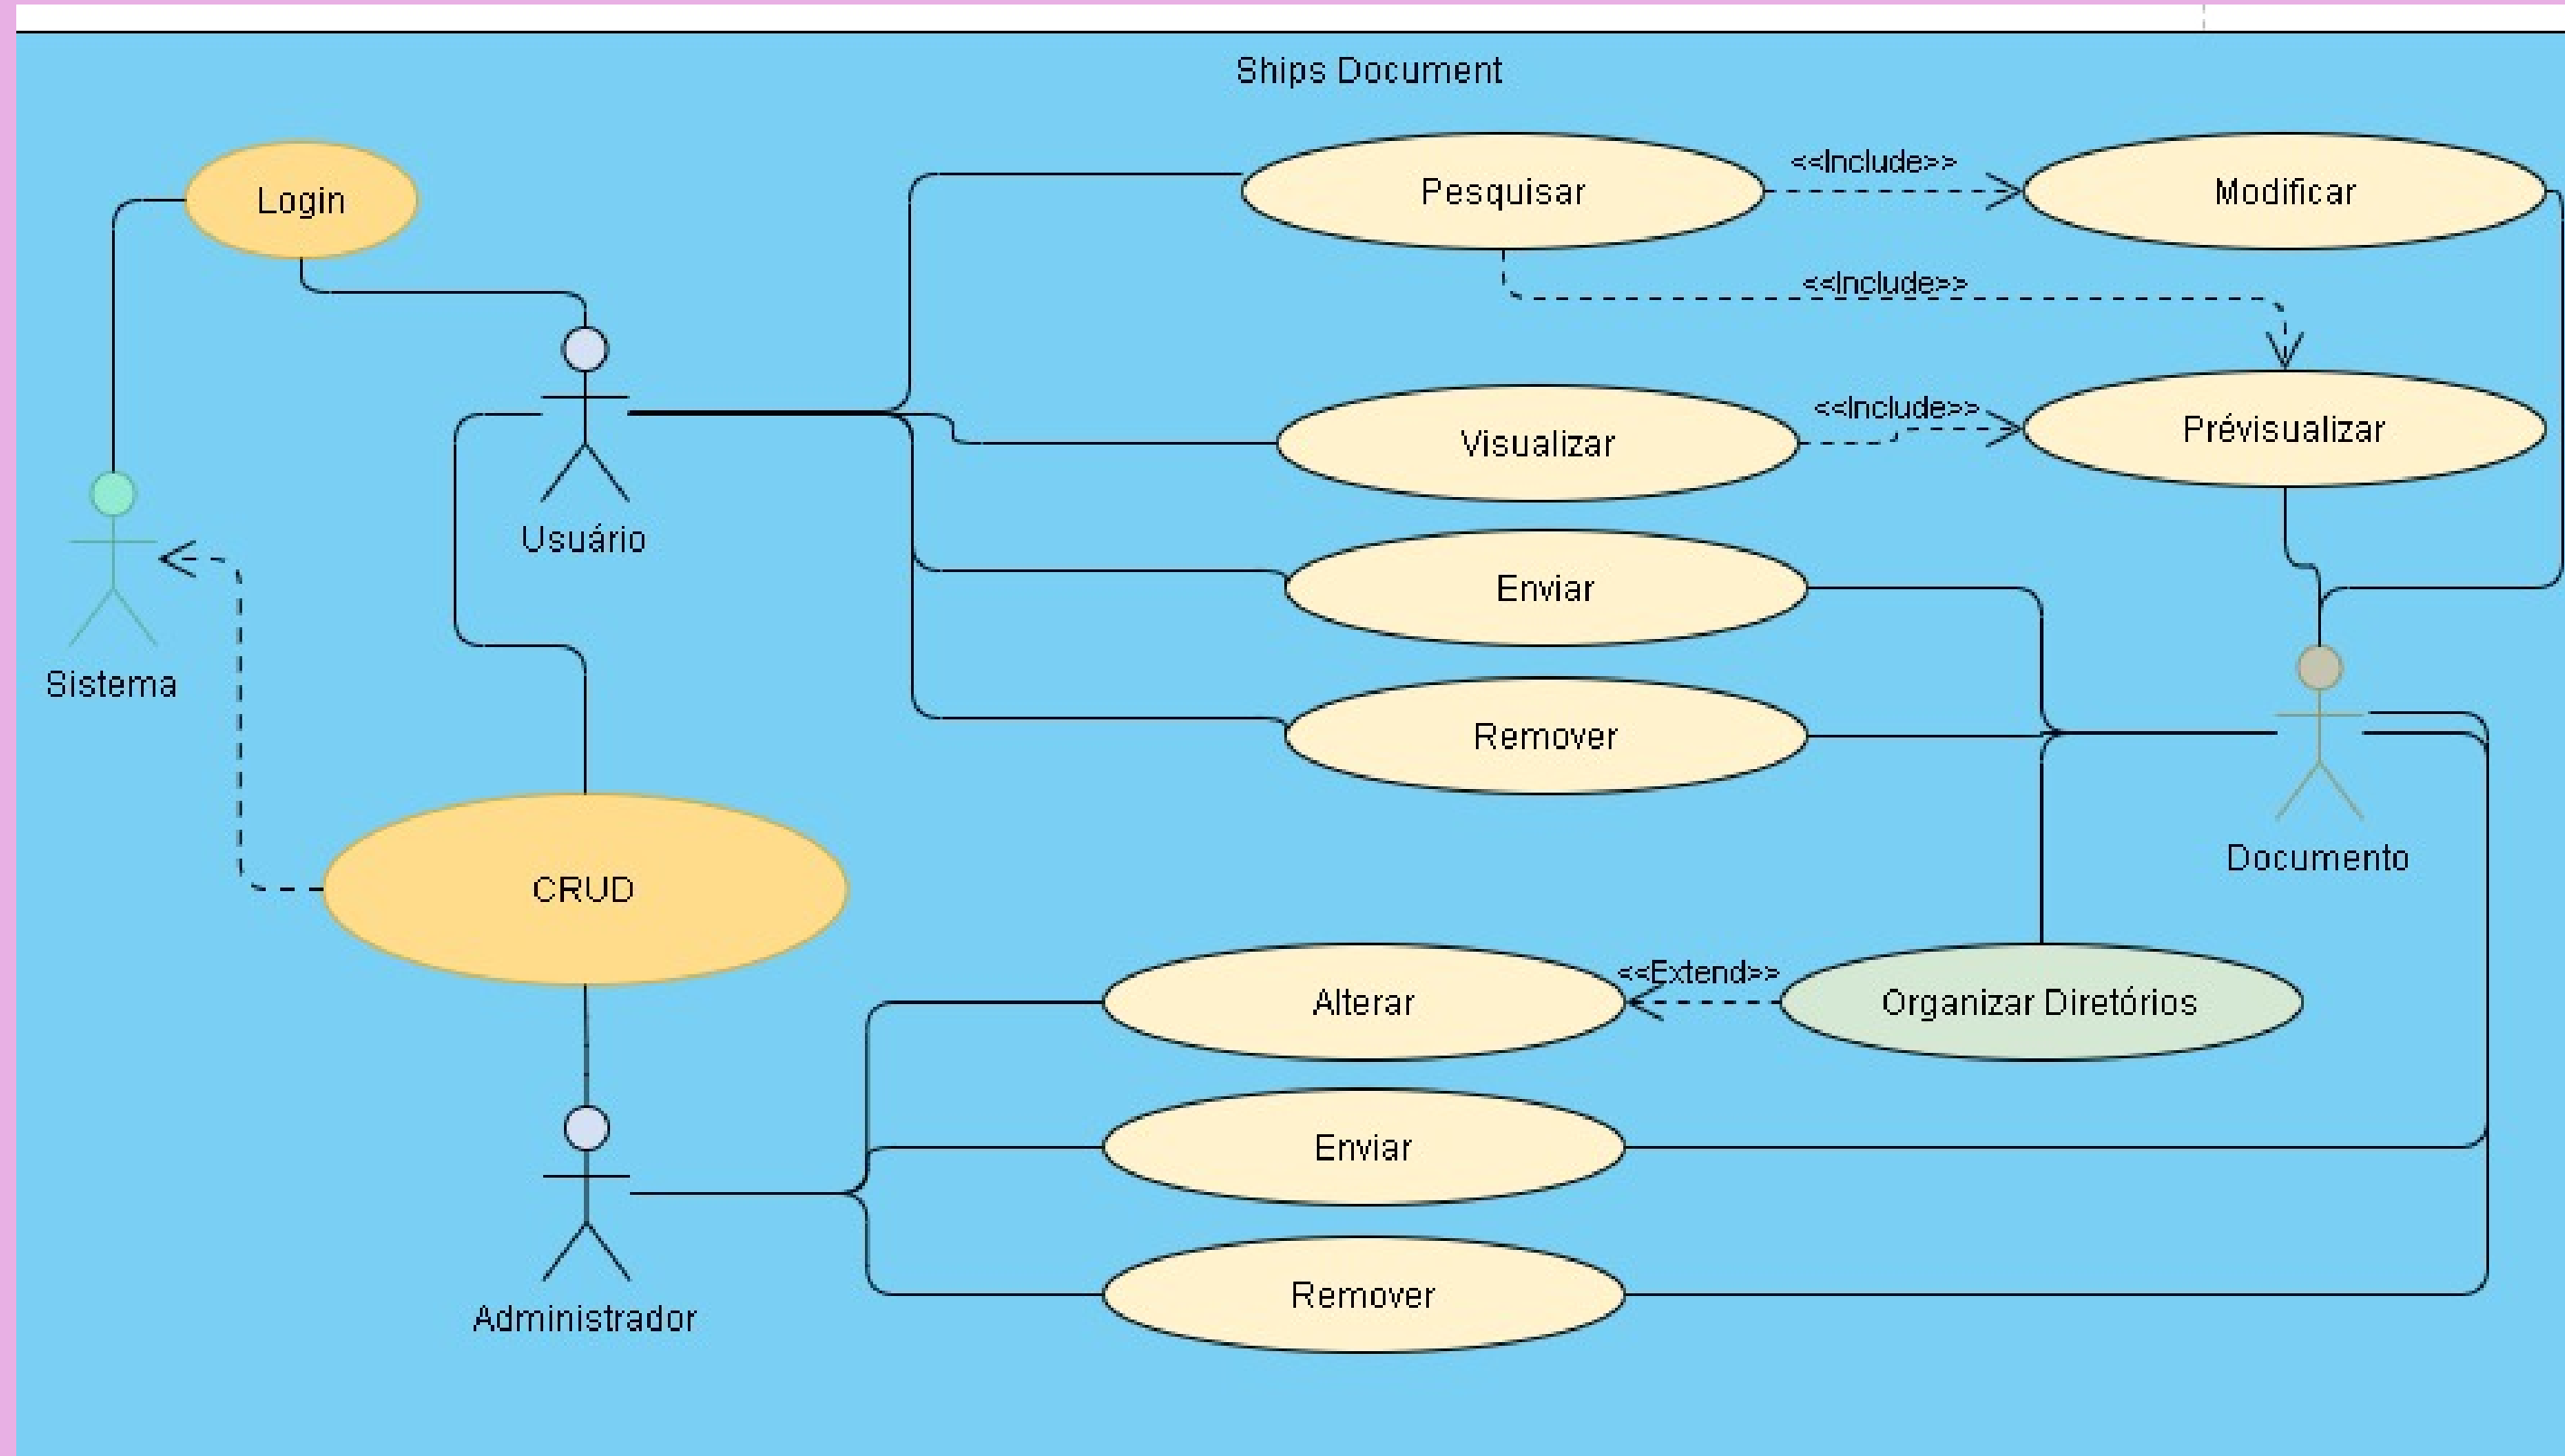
Ships Document

Login

Pesquisar

<<Include>>

Modificar

<<Include>>

Visualizar

<<Include>>

Prévisualizar

Usuário

Sistema

Enviar

Remover

Documento

CRUD

Alterar

<<Extend>>

Organizar Diretórios

Enviar

Remover

Administrador